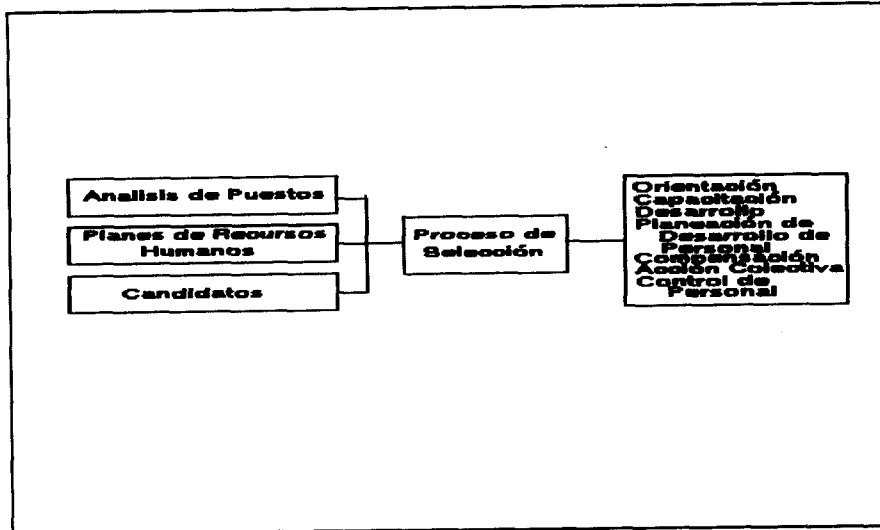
Analisis de Puestos

Planes de Recursos Humanos

Candidatos

Proceso de Selección

Orientación
Capacitación
Desarrollo
Planeación de Desarrollo de Personal
Compensación
Acción Colectiva
Control de Personal